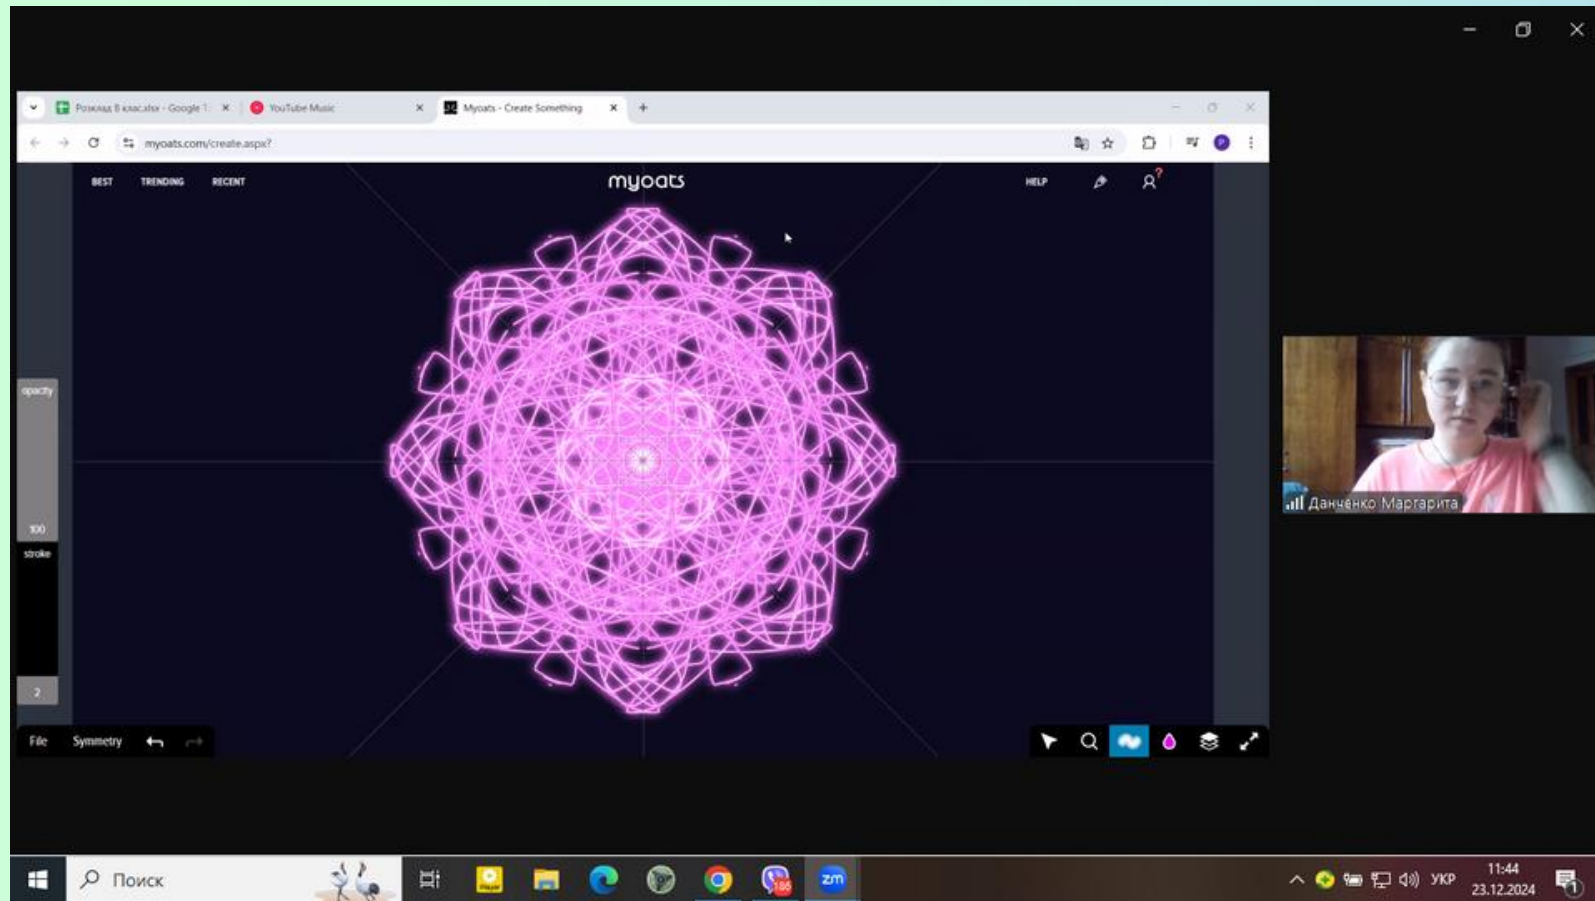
Розклад 8 класи - Google T
YouTube Music
Myoats - Create Something
myoats.com/create.aspx?

BEST TRENDING RECENT
myoats
HELP

opacity
100
stroke
2

File Symmetry

Данченко Маргарита

Поиск
zm
УКР
11:44
23.12.2024